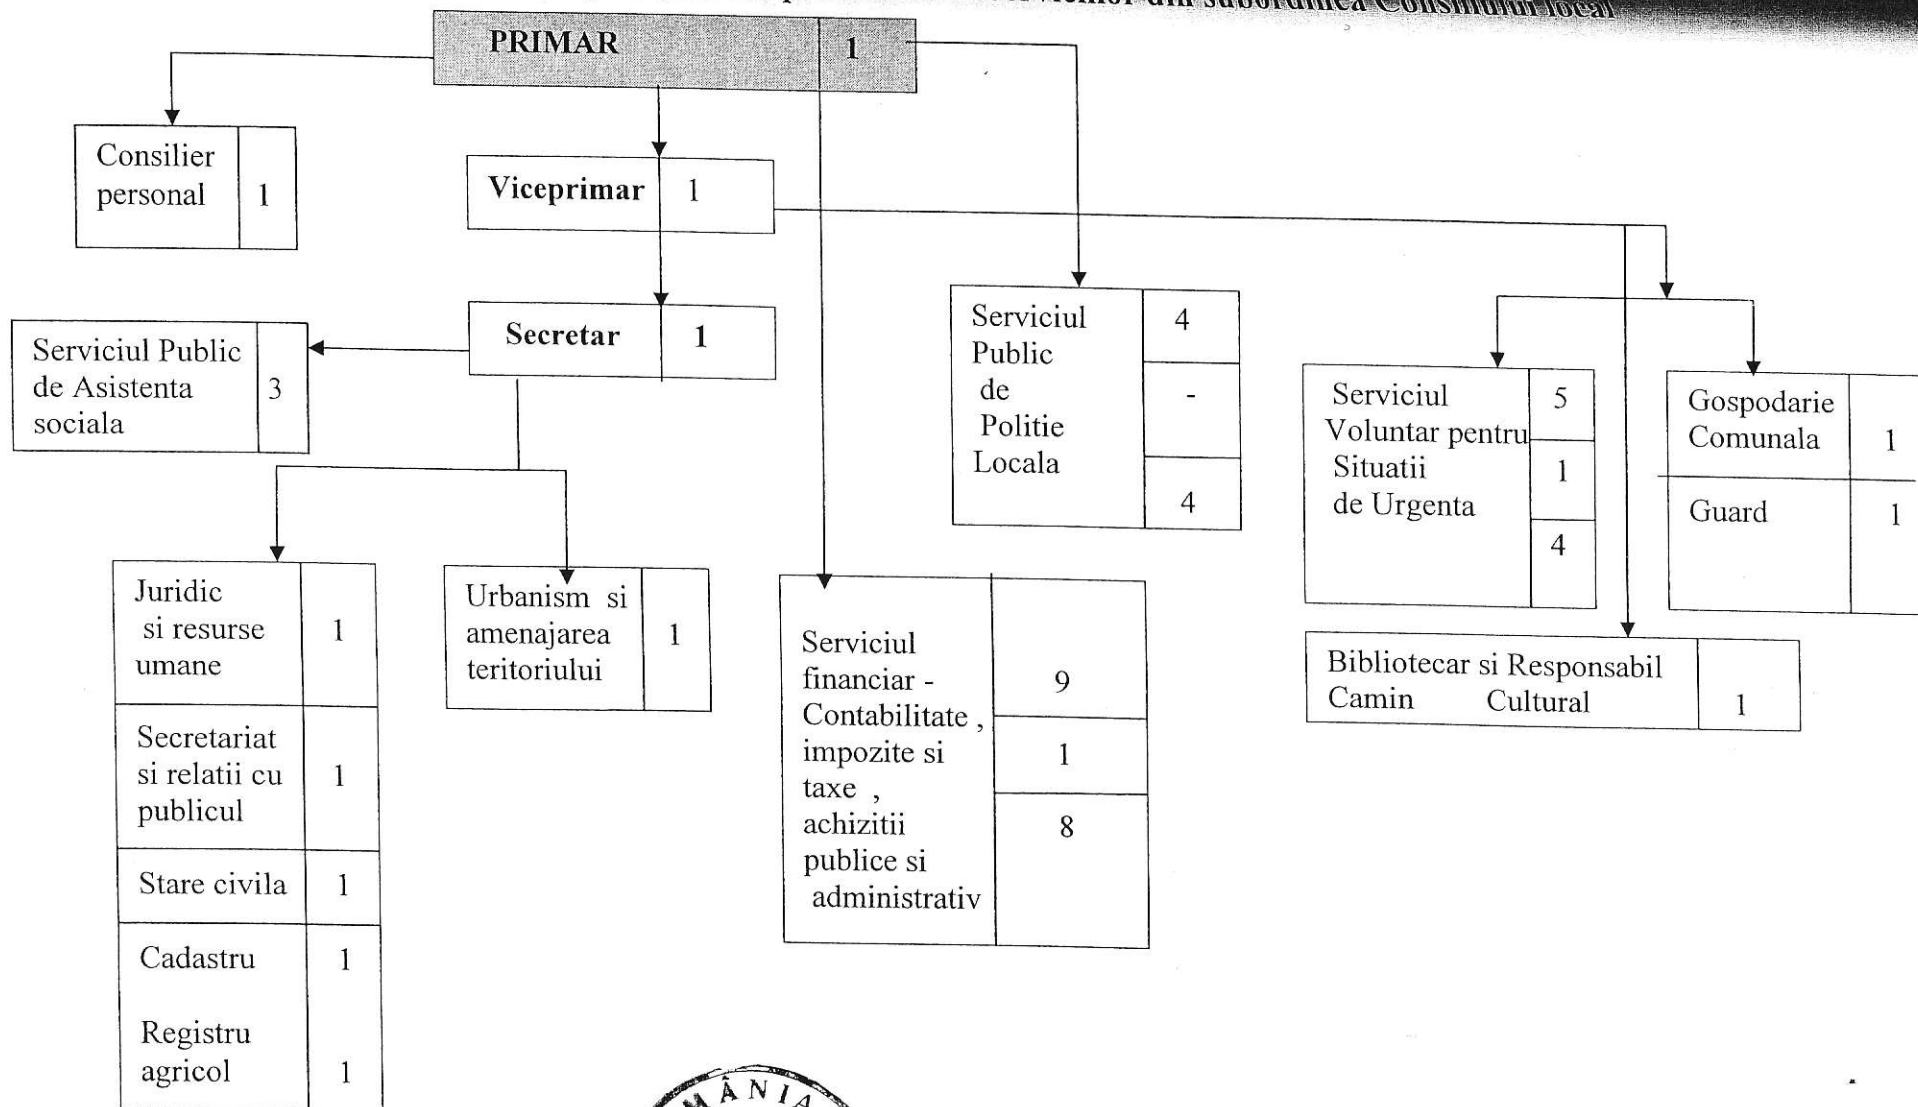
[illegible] serviciilor din subordinea Consiliului local

PRIMAR 1

Consilier personal 1

Viceprimar 1

Secretar 1

Serviciul Public de Asistenta sociala 3

Serviciul Public de Politie Locala 4 - 4

Serviciul Voluntar pentru Situatii de Urgenta 5 1 4

Gospodarie Comunala 1

Guard 1

Bibliotecar si Responsabil Camin Cultural 1

Juridic si resurse umane 1

Secretariat si relatii cu publicul 1

Stare civila 1

Cadastru 1

Registru agricol 1

Urbanism si amenajarea teritoriului 1

Serviciul financiar - Contabilitate , impozite si taxe , achizitii publice si administrativ 9 1 8

ROMÂNIA